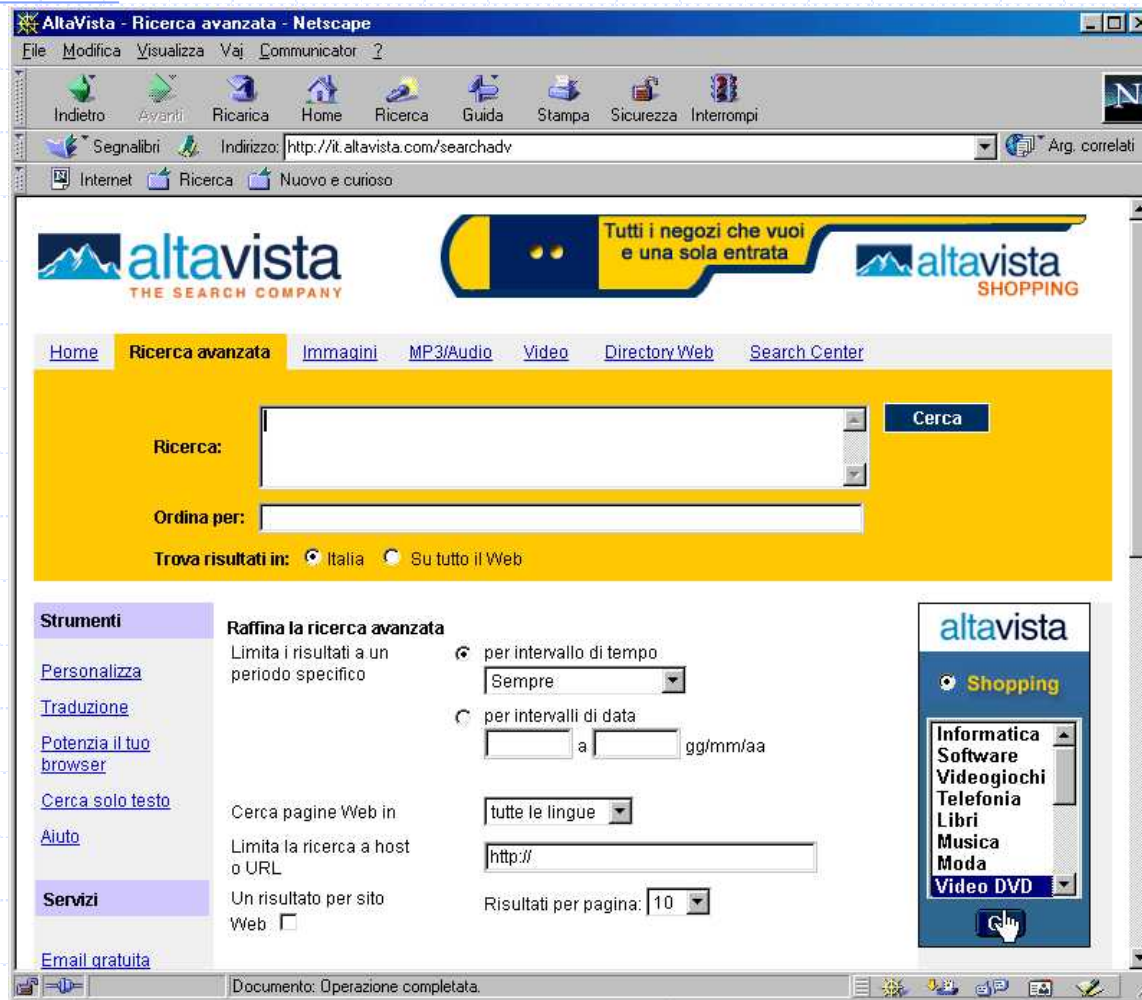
AltaVista - Ricerca avanzata - Netscape

File Modifica Visualizza Vai Communicator ?

Indietro Avanti Ricarica Home Ricerca Guida Stampa Sicurezza Interrompi

Segnalibri Indirizzo: http://it.altavista.com/searchadv

Arg. correlati

Internet Ricerca Nuovo e curioso

altavista THE SEARCH COMPANY

Tutti i negozi che vuoi e una sola entrata

altavista SHOPPING

Home Ricerca avanzata Immagini MP3/Audio Video Directory Web Search Center

Ricerca:

Cerca

Ordina per:

Trova risultati in: Italia Su tutto il Web

Strumenti

Personalizza

Traduzione

Potenzia il tuo browser

Cerca solo testo

Aiuto

Servizi

Email gratuita

Raffina la ricerca avanzata

Limita i risultati a un periodo specifico

per intervallo di tempo

Sempre

per intervalli di data

a

gg/mm/aa

Cerca pagine Web in

tutte le lingue

Limita la ricerca a host o URL

http://

Un risultato per sito Web

Risultati per pagina: 10

altavista

Shopping

Informatica
Software
Videogiochi
Telefonia
Libri
Musica
Moda
Video DVD

Go

Documento: Operazione completata.